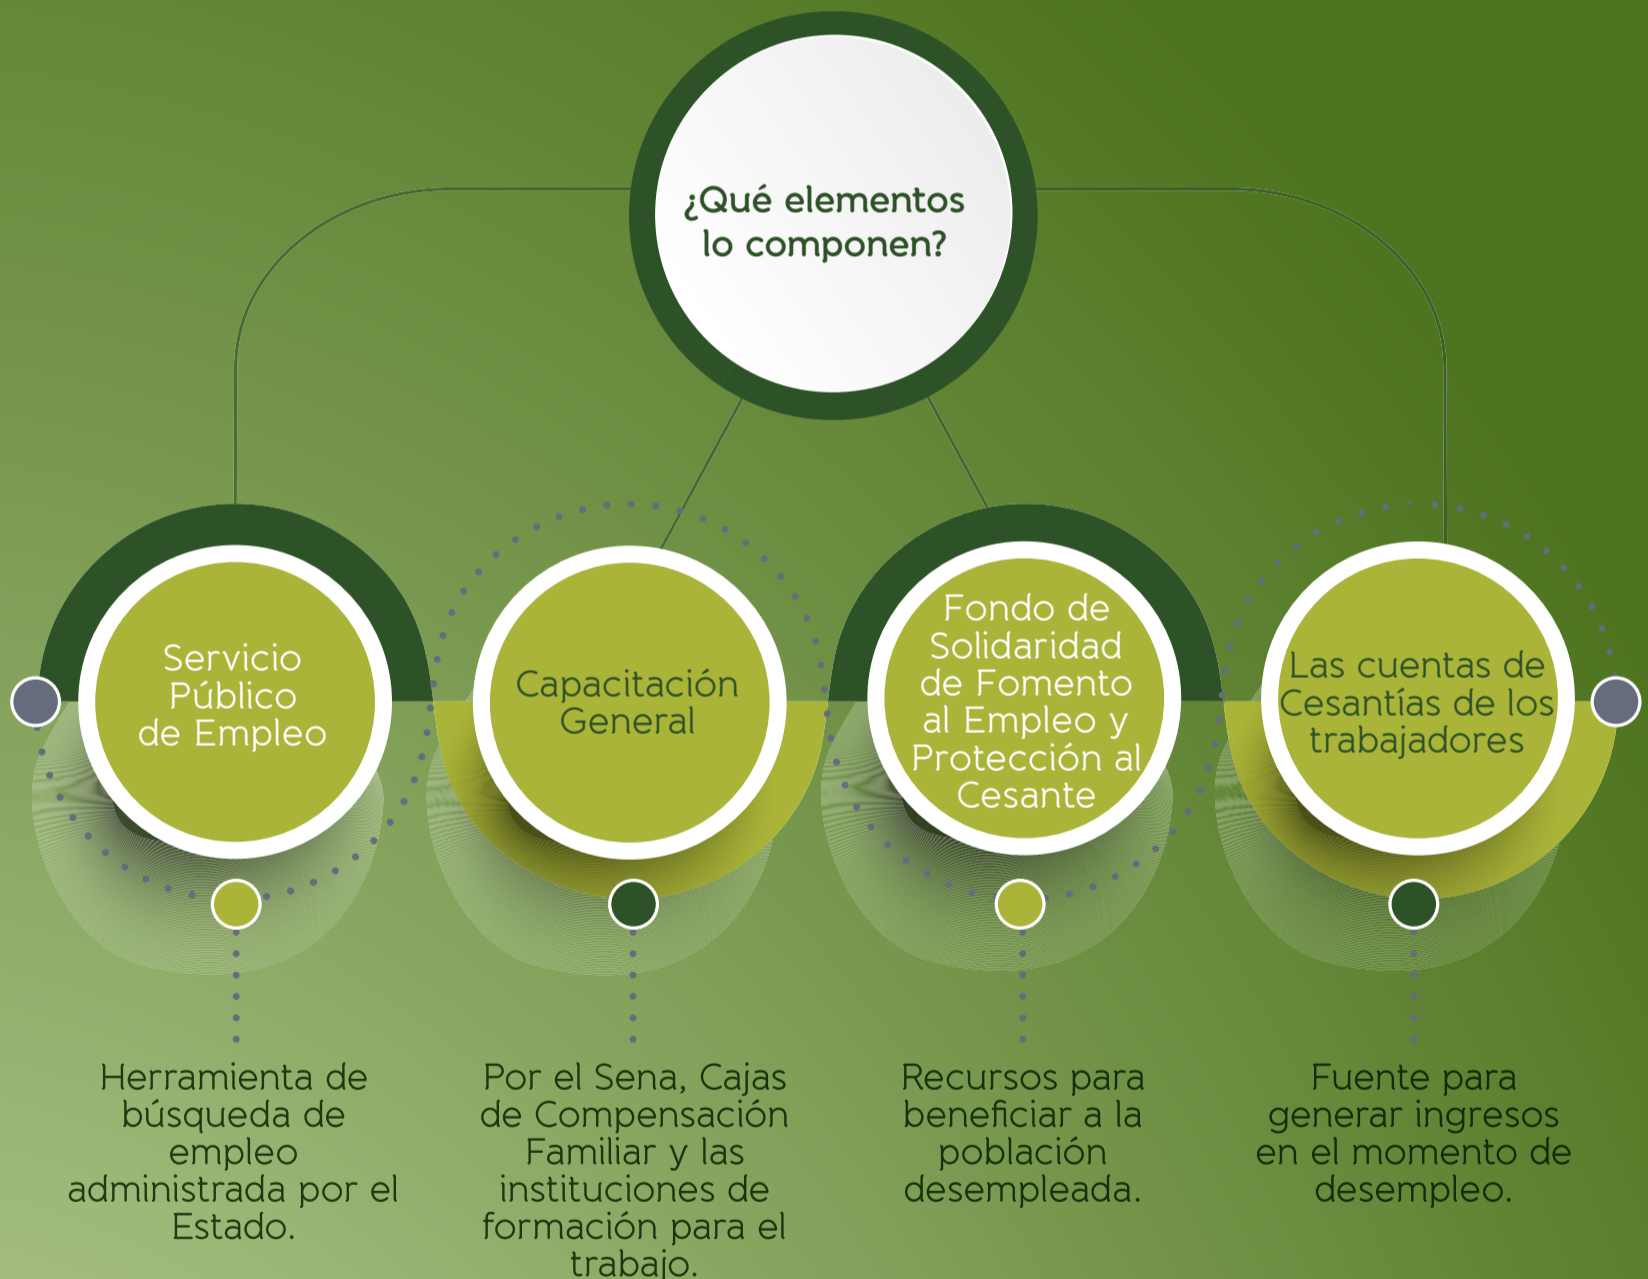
¿Qué elementos lo componen?

Servicio Público de Empleo

Capacitación General

Fondo de Solidaridad de Fomento al Empleo y Protección al Cesante

Las cuentas de Cesantías de los trabajadores

Herramienta de búsqueda de empleo administrada por el Estado.

Por el Sena, Cajas de Compensación Familiar y las instituciones de formación para el trabajo.

Recursos para beneficiar a la población desempleada.

Fuente para generar ingresos en el momento de desempleo.